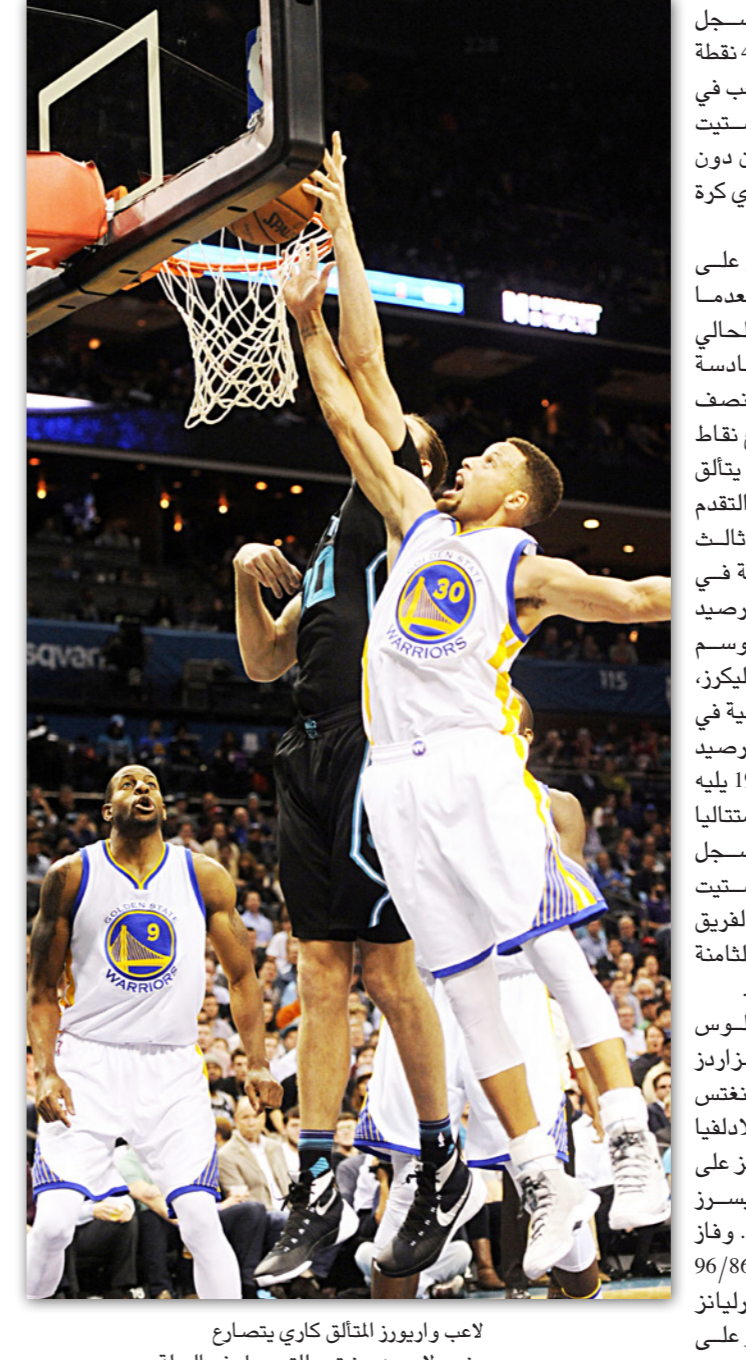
سجل
4 نقطة
ب في
ستيت
ن دون
ي كرة

على
عدما
لحالي
سادسة
نصف
ع نقاط
يتألق
التقدم
ثالث
ة في
رصيد
وسم
ليكرز،
ية في
رصيد
19 يليه
متتاليا
سجل
ستيت
لفريق
الثامنة

لوس
زاردز
نغتس
لادلفيا
ز على
يسرز
. وفاز
96/86
رليانز
على

SPALDING

GOLDEN STATE 30 WARRIORS

GOLDEN STATE 9 WARRIORS

sqvar

115

لاعب واريورز المتألق كاري يتصارع